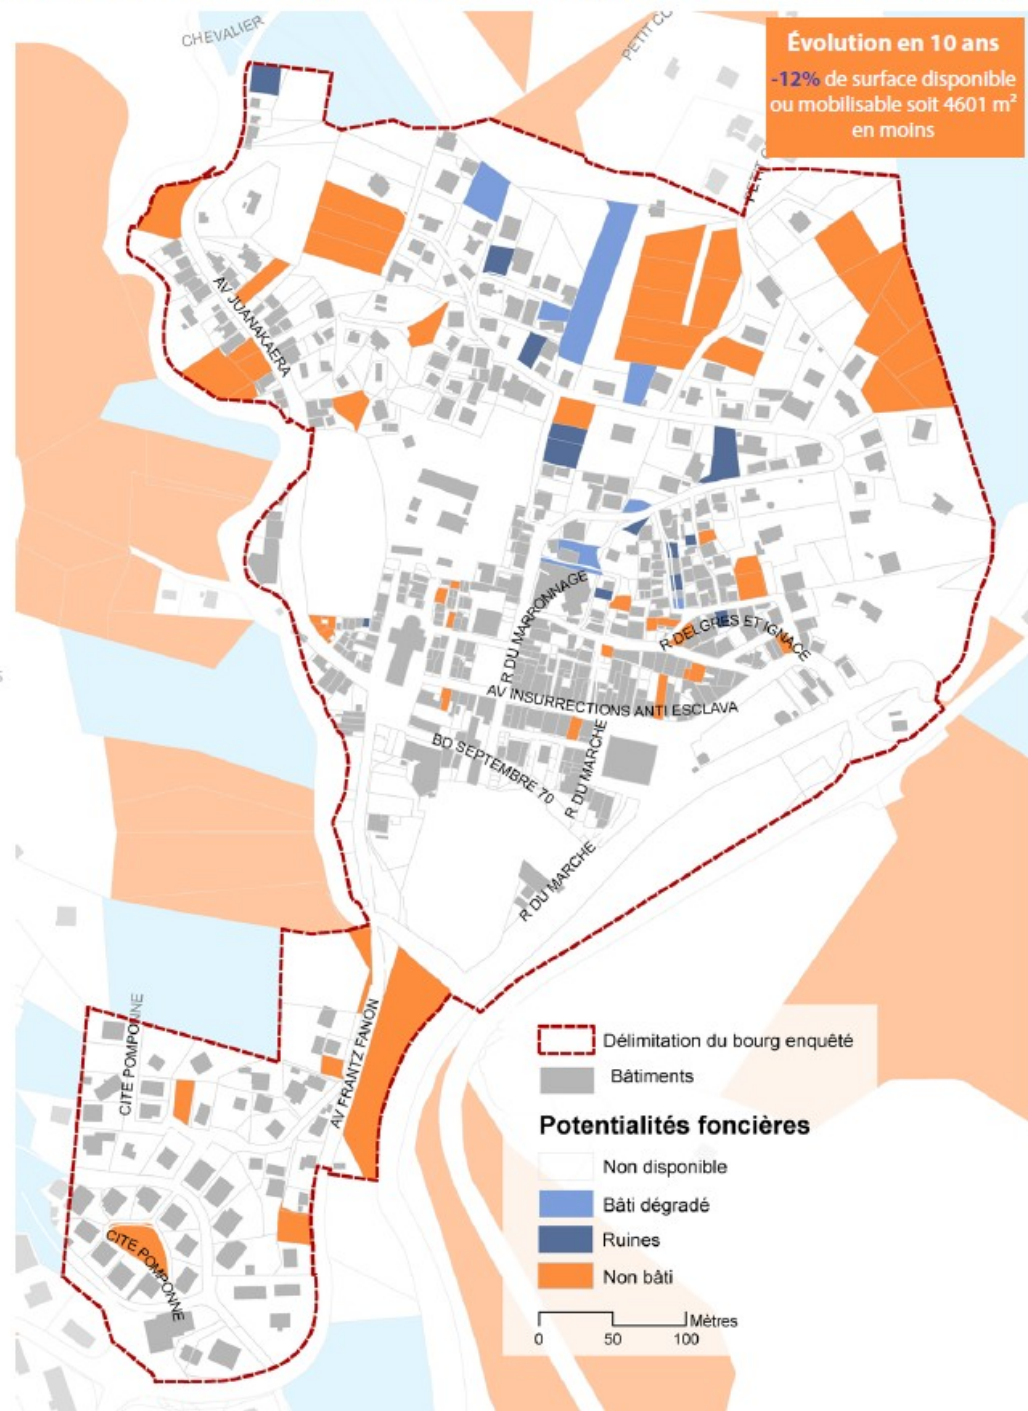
Évolution en 10 ans
-12% de surface disponible ou mobilisable soit 4601 m² en moins

CHEVALIER
PETIT C
PETIT
AV JUANAKAERA
R DU MARRONNAGE
R DELGRES ET IGNACE
AV INSURRECTIONS ANTI ESCLAVA
BD SEPTEMBRE 70
R DU MARCHE
R DU MARCHE
CITE POMPONNE
AV FRANTZ FANON
CITE POMPONNE

Délimitation du bourg enquêté
Bâtiments
Potentialités foncières
Non disponible
Bâti dégradé
Ruines
Non bâti
0 50 100 Mètres